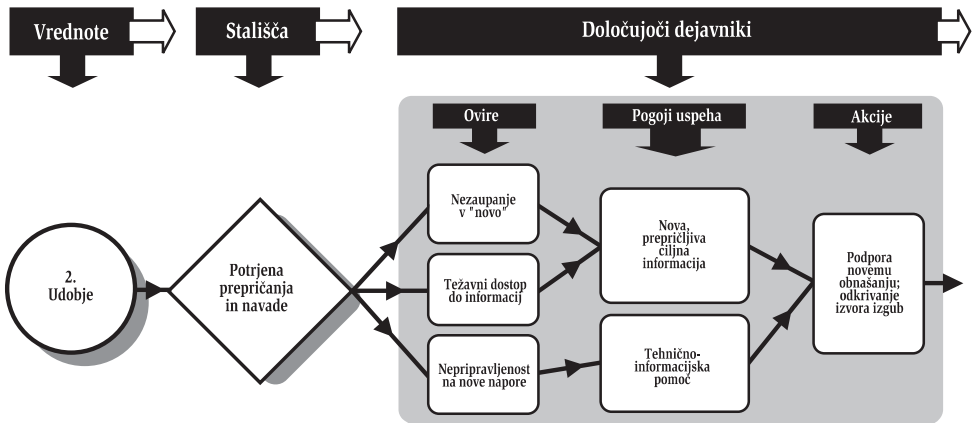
Vrednote

Stališča

Določujoči dejavniki

Ovire

Pogoji uspeha

Akcije

2. Udobje

Potrjena prepričanja in navade

Nezaupanje v "novo"

Težavni dostop do informacij

Nepripravljenost na nove napore

Nova, prepričljiva ciljna informacija

Tehnično-informacijska pomoč

Podpora novemu obnašanju; odkrivanje izvora izgub